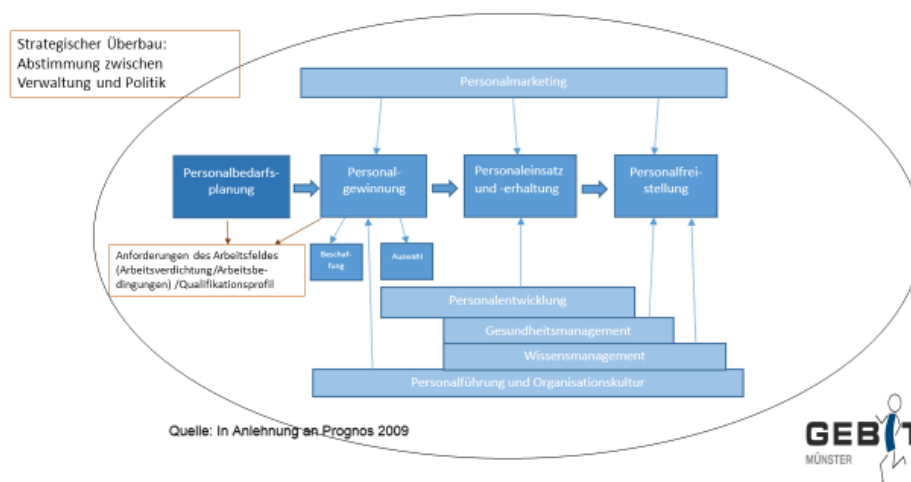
Strategischer Überbau: Abstimmung zwischen Verwaltung und Politik

Personalmarketing

Personalbedarfsplanung

Personalgewinnung

Personaleinsatz und -erhaltung

Personalfreistellung

Anforderungen des Arbeitsfeldes (Arbeitsverdichtung/Arbeitsbedingungen) /Qualifikationsprofil

Beschaffung

Auswahl

Personalentwicklung

Gesundheitsmanagement

Wissensmanagement

Personalführung und Organisationskultur

Quelle: In Anlehnung an Prognos 2009

GEB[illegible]
MÜNSTER